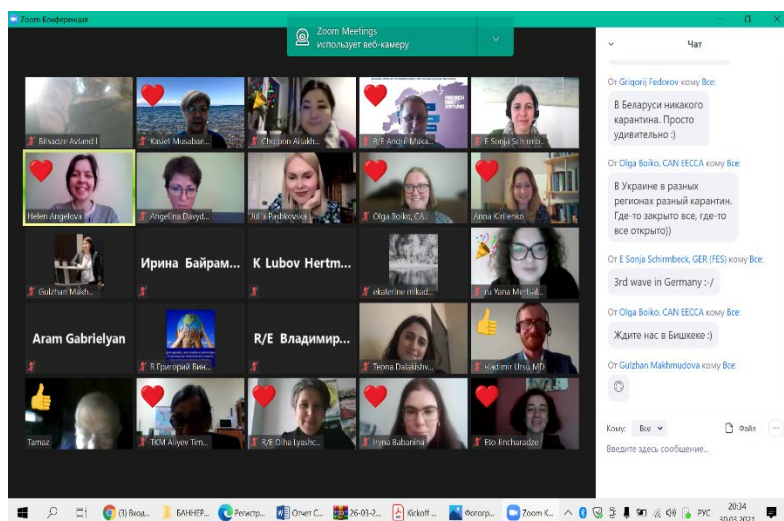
Zoom Конференция

Zoom Meetings
использует веб-камеру

Чат

Bitsadze Avtand I
Kasiet Musabaev...
Chaipon Aliakh...
R/E Andrii Maka...
E Sonja Schirmb...
Helen Angelova
Angelina Davyd...
Julia Pasbkovsk...
Olga Boiko, CA...
Anna Kirilenko
Gulzhan Makh...
Ирина Байрам...
K Lubov Hertm...
ekaterine mikad...
ru Yana Merbak...
Aram Gabrielyan
R Григорий Вин...
R/E Владимир...
Teona Dalakishv...
vladimir Ursu MD
Tamaz
TKM Aliyev Tim...
R/E Olha Lyashc...
Iryna Babanina
Eto Jincharadze

От Grigorij Fedorov кому Все:
В Беларуси никакого карантина. Просто удивительно :)

От Olga Boiko, CAN EECCA кому Все:
В Украине в разных регионах разный карантин. Где-то закрыто все, где-то все открыто))

От E Sonja Schirmbeck, GER (FES) кому Все:
3rd wave in Germany :-/

От Olga Boiko, CAN EECCA кому Все:
Ждите нас в Бишкеке :)

От Gulzhan Makhmudova кому Все:

Кому: Все
Файл
Введите здесь сообщение...

(3) Вход...
БАННЕР...
Регистр...
Отчет С...
26-03-2...
Kickoff ...
Фотогр...
Zoom K...
РУС
20:34
30.03.2021